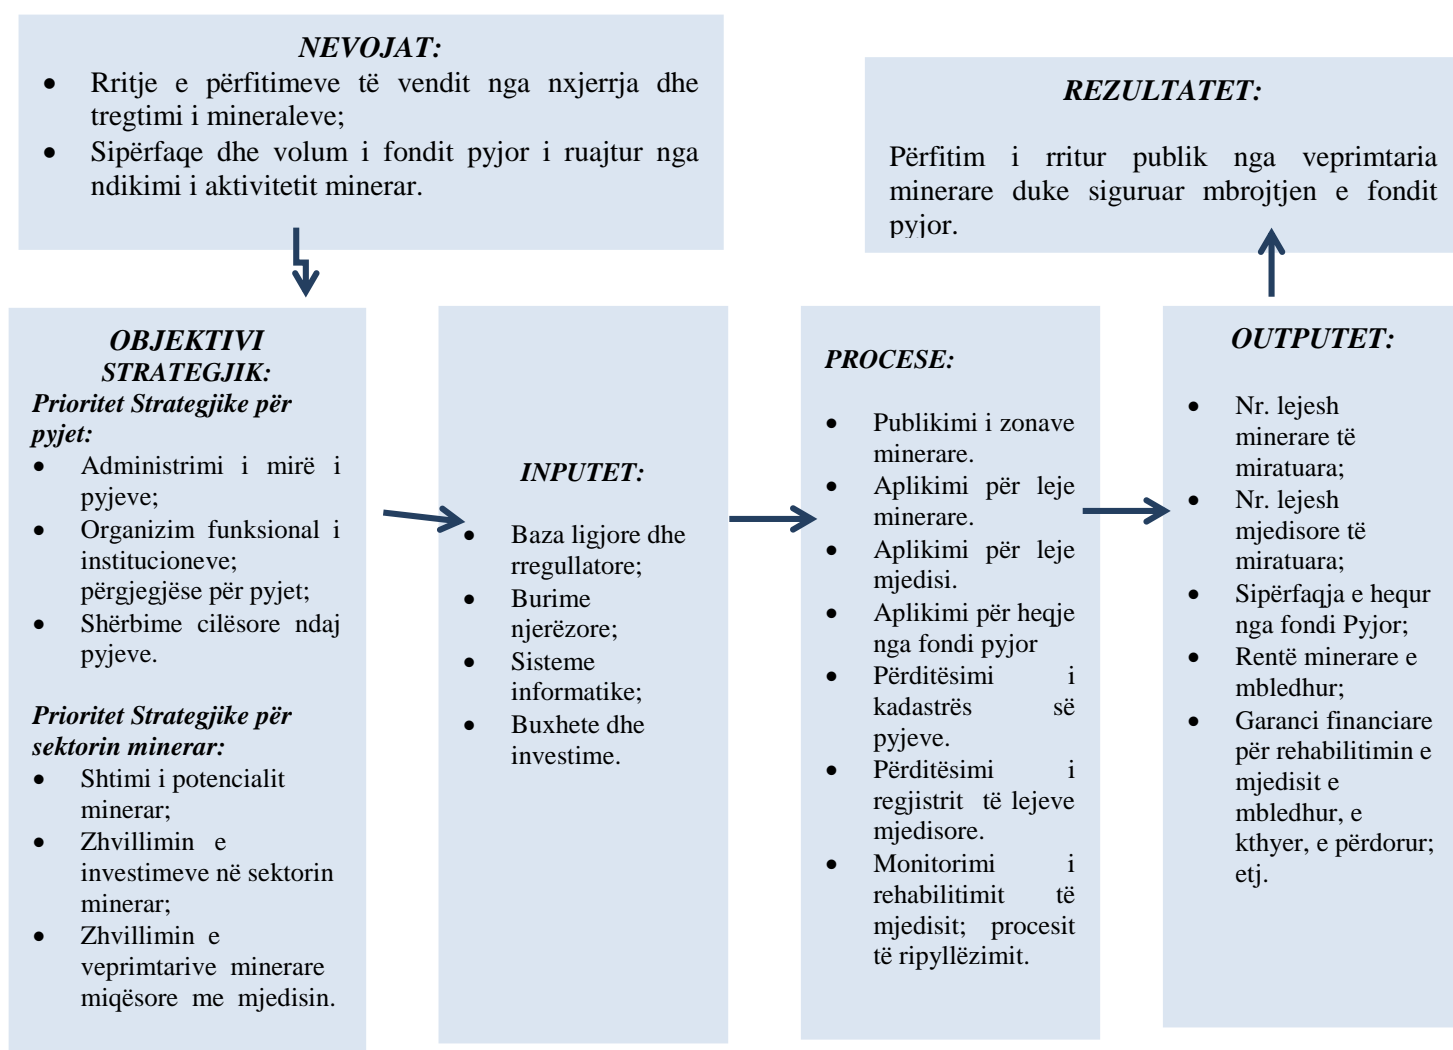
NEVOJAT:

- Rritje e përfitimeve të vendit nga nxjerrja dhe tregtimi i mineraleve;
- Sipërfaqe dhe volum i fondit pyjor i ruajtur nga ndikimi i aktivitetit minerar.

REZULTATET:

Përfitim i rritur publik nga veprimtaria minerare duke siguruar mbrojtjen e fondit pyjor.

OBJEKTIVI STRATEGJIK:

Prioritet Strategjike për pyjet:
- Administrimi i mirë i pyjeve;
- Organizim funksional i institucioneve; përgjegjëse për pyjet;
- Shërbime cilësore ndaj pyjeve.

Prioritet Strategjike për sektorin minerar:
- Shtimi i potencialit minerar;
- Zhvillimin e investimeve në sektorin minerar;
- Zhvillimin e veprimtarive minerare miqësore me mjedisin.

INPUTET:

- Baza ligjore dhe rregullatore;
- Burime njerëzore;
- Sisteme informatike;
- Buxhete dhe investime.

PROCESE:

- Publikimi i zonave minerare.
- Aplikimi për leje minerare.
- Aplikimi për leje mjedisi.
- Aplikimi për heqje nga fondi pyjor
- Përditësimi i kadastrës së pyjeve.
- Përditësimi i regjistrit të lejeve mjedisore.
- Monitorimi i rehabilitimit të mjedisit; procesit të ripyllëzimit.

OUTPUTET:

- Nr. lejesh minerare të miratuara;
- Nr. lejesh mjedisore të miratuara;
- Sipërfaqja e hequr nga fondi Pyjor;
- Rentë minerare e mbledhur;
- Garanci financiare për rehabilitimin e mjedisit e mbledhur, e kthyer, e përdorur; etj.